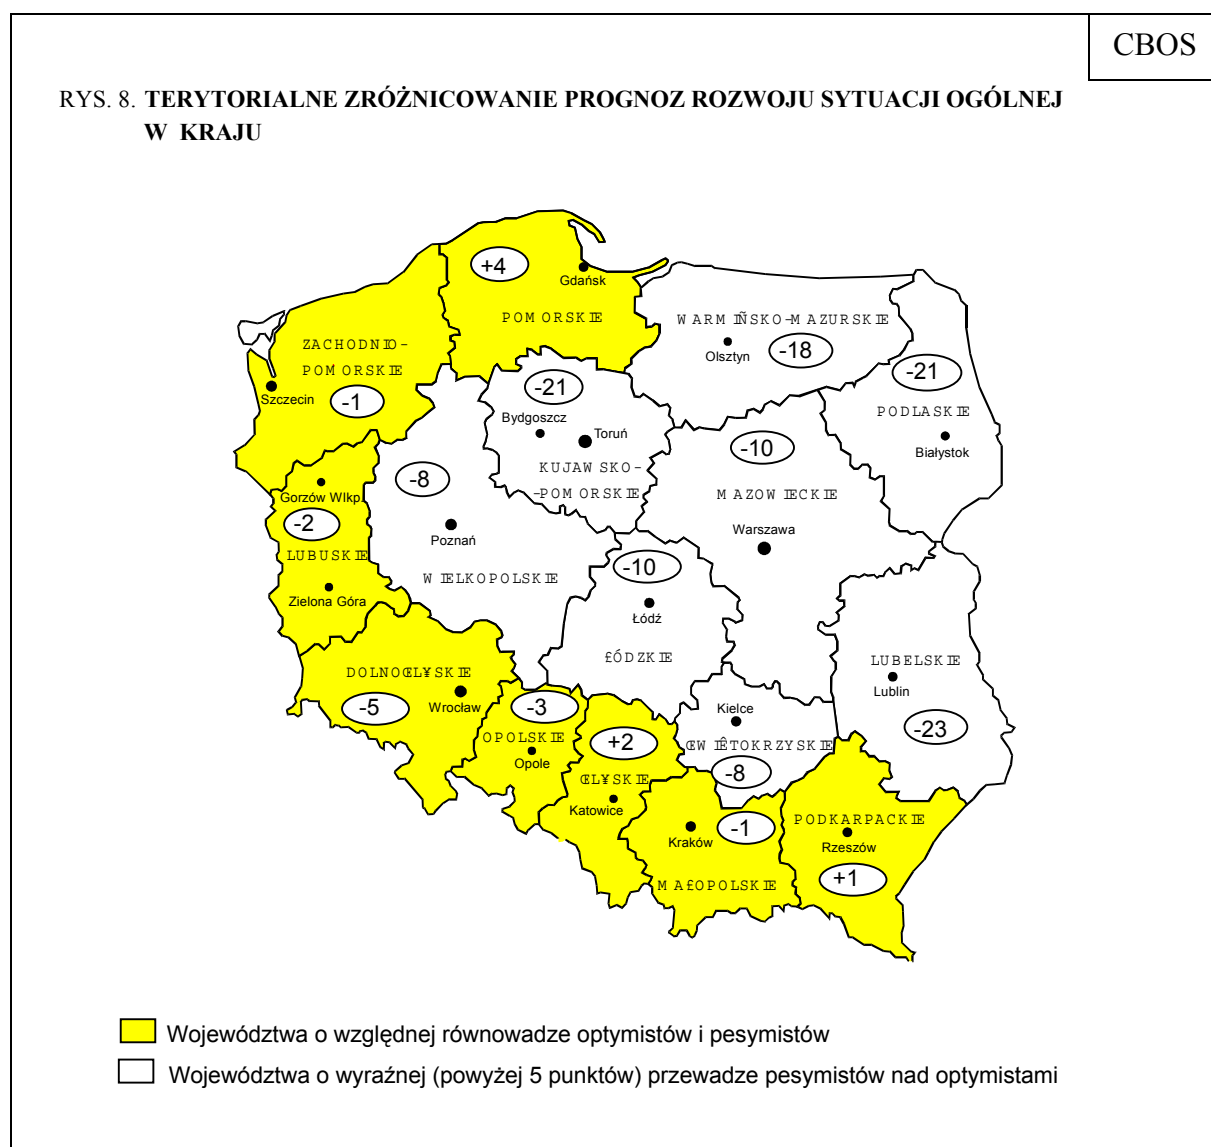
CBOS

RYS. 8. TERYTORIALNE ZRÓŻNICOWANIE PROGNOZ ROZWOJU SYTUACJI OGÓLNEJ W KRAJU

+4
Gdańsk
POMORSKIE

ZACHODNIO-POMORSKIE
Szczecin
-1

WARMIŃSKO-MAZURSKIE
Olsztyn
-18

-21
PODLASKIE
Białystok

-21
Bydgoszcz
Toruń
KUJAWSKO-POMORSKIE

-10
MAZOWIECKIE
Warszawa

-8
Poznań
WIELKOPOLSKIE

Gorzów Wlkp.
-2
LUBUSKIE
Zielona Góra

-10
Łódź
ŁÓDZKIE

LUBELSKIE
Lublin
-23

DOLNOŚLĄSKIE
-5
Wrocław

-3
OPOLSKIE
Opole

+2
ŚLĄSKIE
Katowice

Kielce
ŚWIĘTOKRZYSKIE
-8

Kraków
-1
MAŁOPOLSKIE

PODKARPACKIE
Rzeszów
+1

Województwa o względnej równowadze optymistów i pesymistów
Województwa o wyraźnej (powyżej 5 punktów) przewadze pesymistów nad optymistami